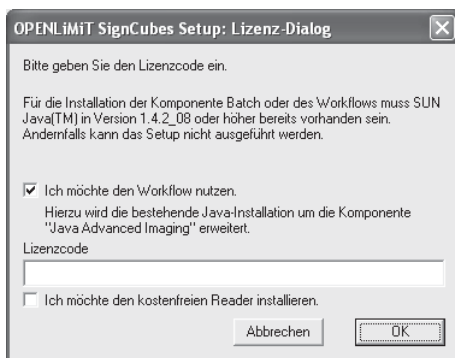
OPENLiMiT SignCubes Setup: Lizenz-Dialog

Bitte geben Sie den Lizenzcode ein.

Für die Installation der Komponente Batch oder des Workflows muss SUN Java(TM) in Version 1.4.2_08 oder höher bereits vorhanden sein. Andernfalls kann das Setup nicht ausgeführt werden.

Ich möchte den Workflow nutzen.

Hierzu wird die bestehende Java-Installation um die Komponente "Java Advanced Imaging" erweitert.

Lizenzcode

Ich möchte den kostenfreien Reader installieren.

Abbrechen

OK